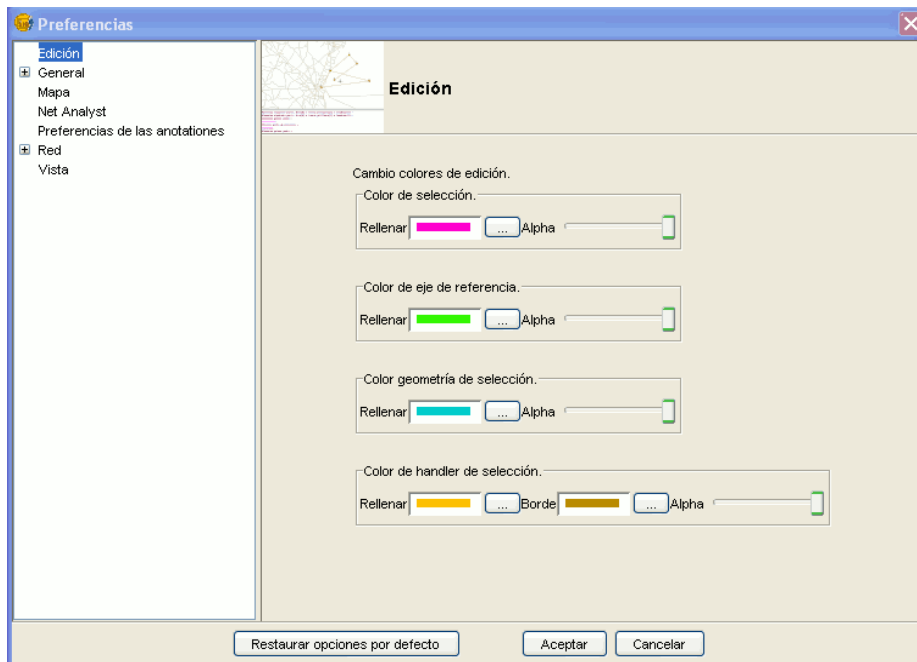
Preferencias

Edición
General
Mapa
Net Analyst
Preferencias de las anotationes
Red
Vista

Edición

Cambio colores de edición.

Color de selección.
Rellenar ... Alpha

Color de eje de referencia.
Rellenar ... Alpha

Color geometría de selección.
Rellenar ... Alpha

Color de handler de selección.
Rellenar ... Borde ... Alpha

Restaurar opciones por defecto
Aceptar
Cancelar